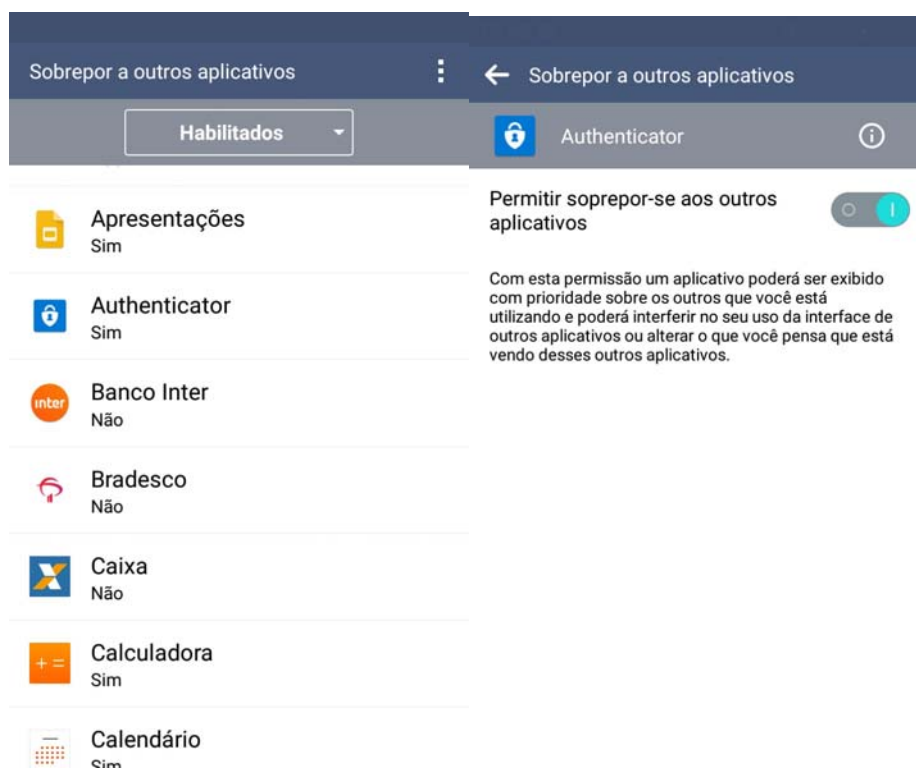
Sobrepor a outros aplicativos

Habilitados

Apresentações
Sim

Authenticator
Sim

inter
Banco Inter
Não

Bradesco
Não

Caixa
Não

+ =
Calculadora
Sim

Calendário
Sim

Sobrepor a outros aplicativos

Authenticator

Permitir soprepor-se aos outros aplicativos

Com esta permissão um aplicativo poderá ser exibido com prioridade sobre os outros que você está utilizando e poderá interferir no seu uso da interface de outros aplicativos ou alterar o que você pensa que está vendo desses outros aplicativos.